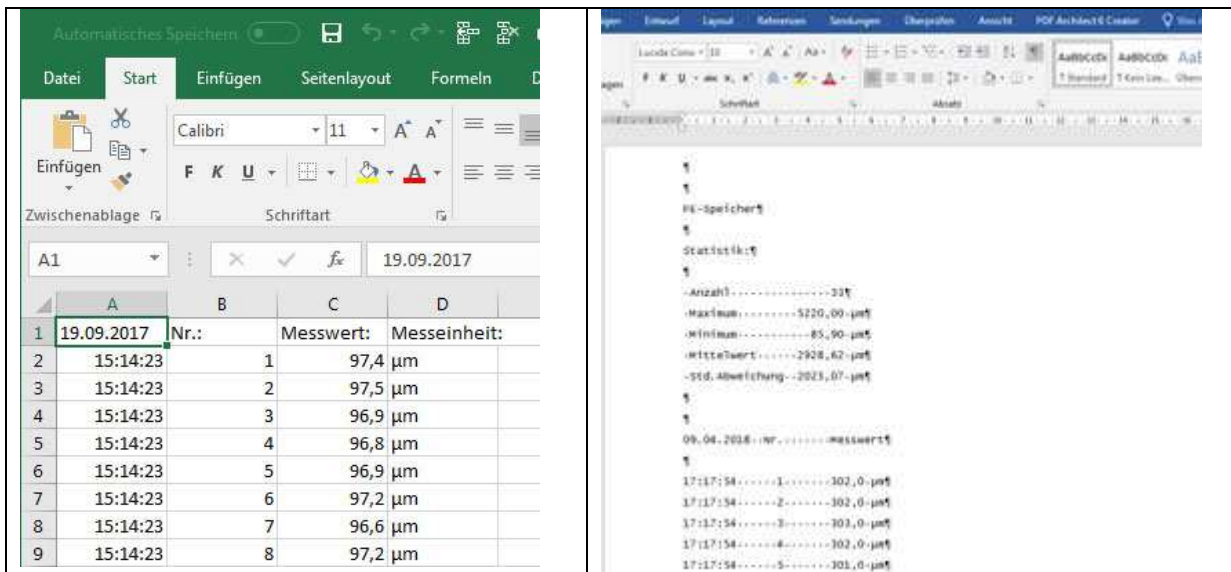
Automatisches Speichern

Datei Start Einfügen Seitenlayout Formeln D

Einfügen

Calibri 11 A A

F K U

Zwischenablage

Schriftart

A1 $f_x$ 19.09.2017

| | A | B | C | D |
|---|---|---|---|---|
| 1 | 19.09.2017 | Nr.: | Messwert: | Messeinheit: |
| 2 | 15:14:23 | 1 | 97,4 | µm |
| 3 | 15:14:23 | 2 | 97,5 | µm |
| 4 | 15:14:23 | 3 | 96,9 | µm |
| 5 | 15:14:23 | 4 | 96,8 | µm |
| 6 | 15:14:23 | 5 | 96,9 | µm |
| 7 | 15:14:23 | 6 | 97,2 | µm |
| 8 | 15:14:23 | 7 | 96,6 | µm |
| 9 | 15:14:23 | 8 | 97,2 | µm |

Entwurf Layout Referenzen Sendungen Überprüfen Ansicht PDF Architect 6 Creator

Lucida Console 10

AaBbCcDc AaBbCcDc AaI

1 Standard 1 Kein Lee... Über

Schriftart Absatz

¶
¶
FE-Speicher¶
¶
Statistik:¶
¶
-Anzahl-----------------33¶
-Maximum---------5220,00-µm¶
-Minimum-----------85,90-µm¶
-Mittelwert-------2928,62-µm¶
-Std.Abweichung---2023,07-µm¶
¶
¶
09.04.2018--Nr.--------Messwert¶
¶
17:17:54------1-------302,0-µm¶
17:17:54------2-------302,0-µm¶
17:17:54------3-------303,0-µm¶
17:17:54------4-------302,0-µm¶
17:17:54------5-------301,0-µm¶